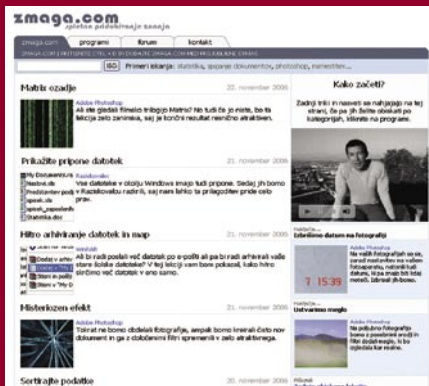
zmaga.com
spletna poklekovanje znanja

zmaga.com | programi | forum | kontakt

ZMAGA.COM | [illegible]

Primeri iskanja: statistika, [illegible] dokumentov, photoshop, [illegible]

Matrix ozadje
21. november 2006
Adobe Photoshop
Ali ste gledali filmsko trilogijo Matrix? No tudi če jo niste, bo ta lekcija zelo zanimiva, saj je končni rezultat nenično atraktiven.

Prikažite pripone datotek
21. november 2006
Raziskovalec
Vse datoteke v okolju Windows imajo tudi pripone. Sedaj jih bomo v Raziskovalcu razkrili, saj nam lahko ta prilagoditev pride celo prav.

Hitro arhiviranje datotek in map
21. november 2006
WinRAR
Ali bi radi poslali več datotek po e-pošti ali pa bi radi arhivirali vaše stare šolske datoteke? V tej lekciji vam bom pokazal, kako hitro stisnimo več datotek v eno samo.

Misteriozen efekt
21. november 2006
Adobe Photoshop
Tokrat ne bomo obdelali fotografije, ampak bomo kreirali čisto nov dokument in ga z dobičenimi filtri spremenili v zelo atraktivnega.

Sortiranje podatkov
20. november 2006

Kako začeti?
Zadnji triki in nasveti se nahajajo na tej strani, če pa jih želite obiskati po kategorijah, kliknite na program.

Izbrišimo datum na fotografiji

Ustvarimo meglo